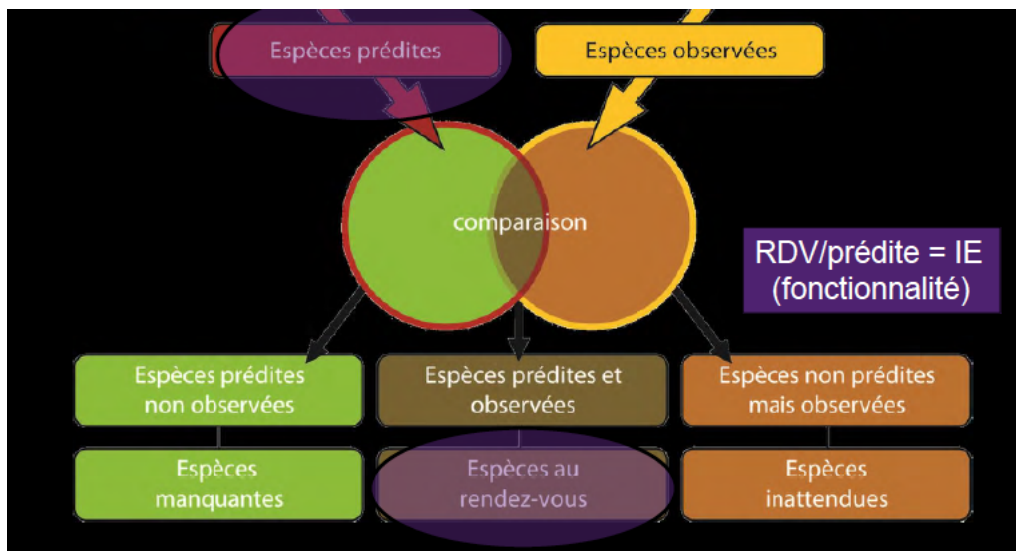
Espèces prédites

Espèces observées

comparaison

RDV/prédite = IE (fonctionnalité)

Espèces prédites non observées

Espèces prédites et observées

Espèces non prédites mais observées

Espèces manquantes

Espèces au rendez-vous

Espèces inattendues